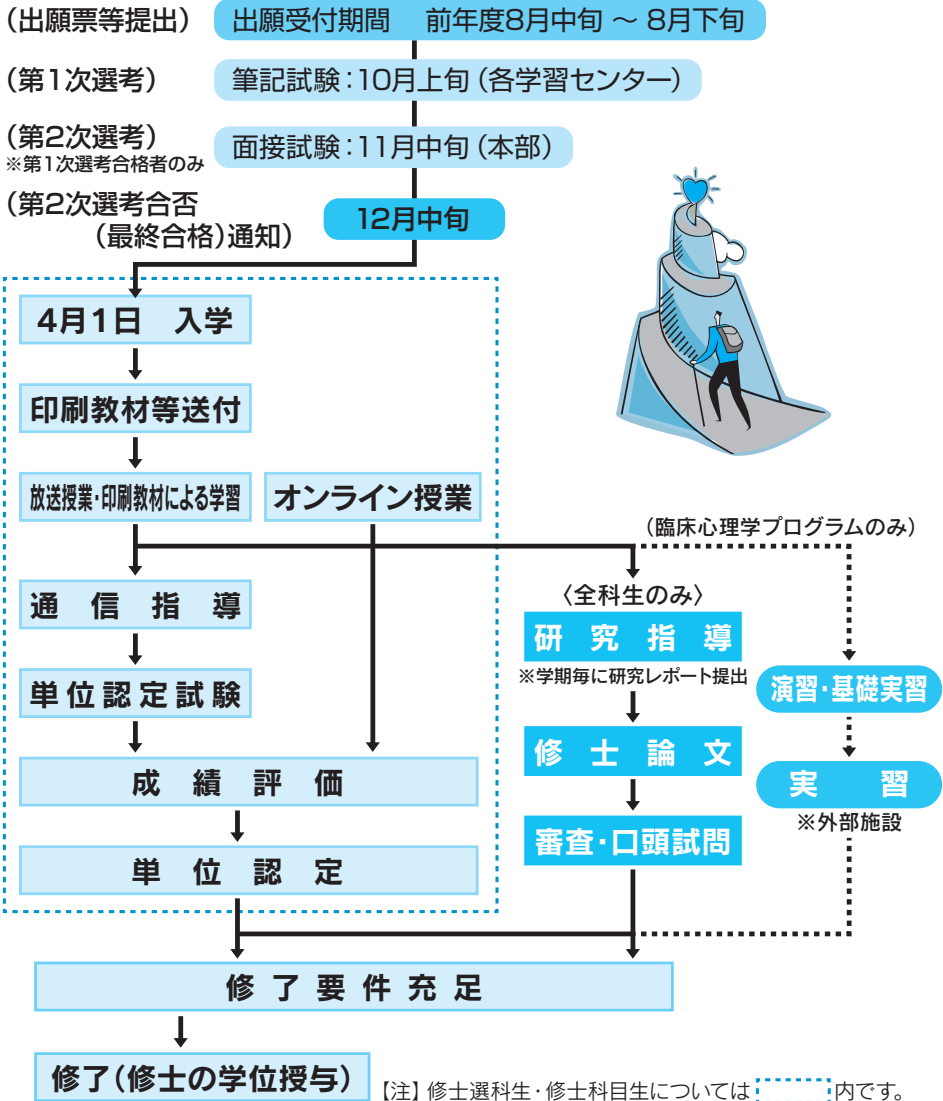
(出願票等提出) 出願受付期間 前年度8月中旬 ～ 8月下旬

(第1次選考) 筆記試験：10月上旬（各学習センター）

(第2次選考) ※第1次選考合格者のみ 面接試験：11月中旬（本部）

(第2次選考合否（最終合格）通知) 12月中旬

4月1日 入学

印刷教材等送付

放送授業・印刷教材による学習

オンライン授業

（臨床心理学プログラムのみ）

〈全科生のみ〉

研究指導

※学期毎に研究レポート提出

通信指導

演習・基礎実習

単位認定試験

修士論文

成績評価

実習

※外部施設

審査・口頭試問

単位認定

修了要件充足

修了（修士の学位授与）

【注】修士選科生・修士科目生については 内です。